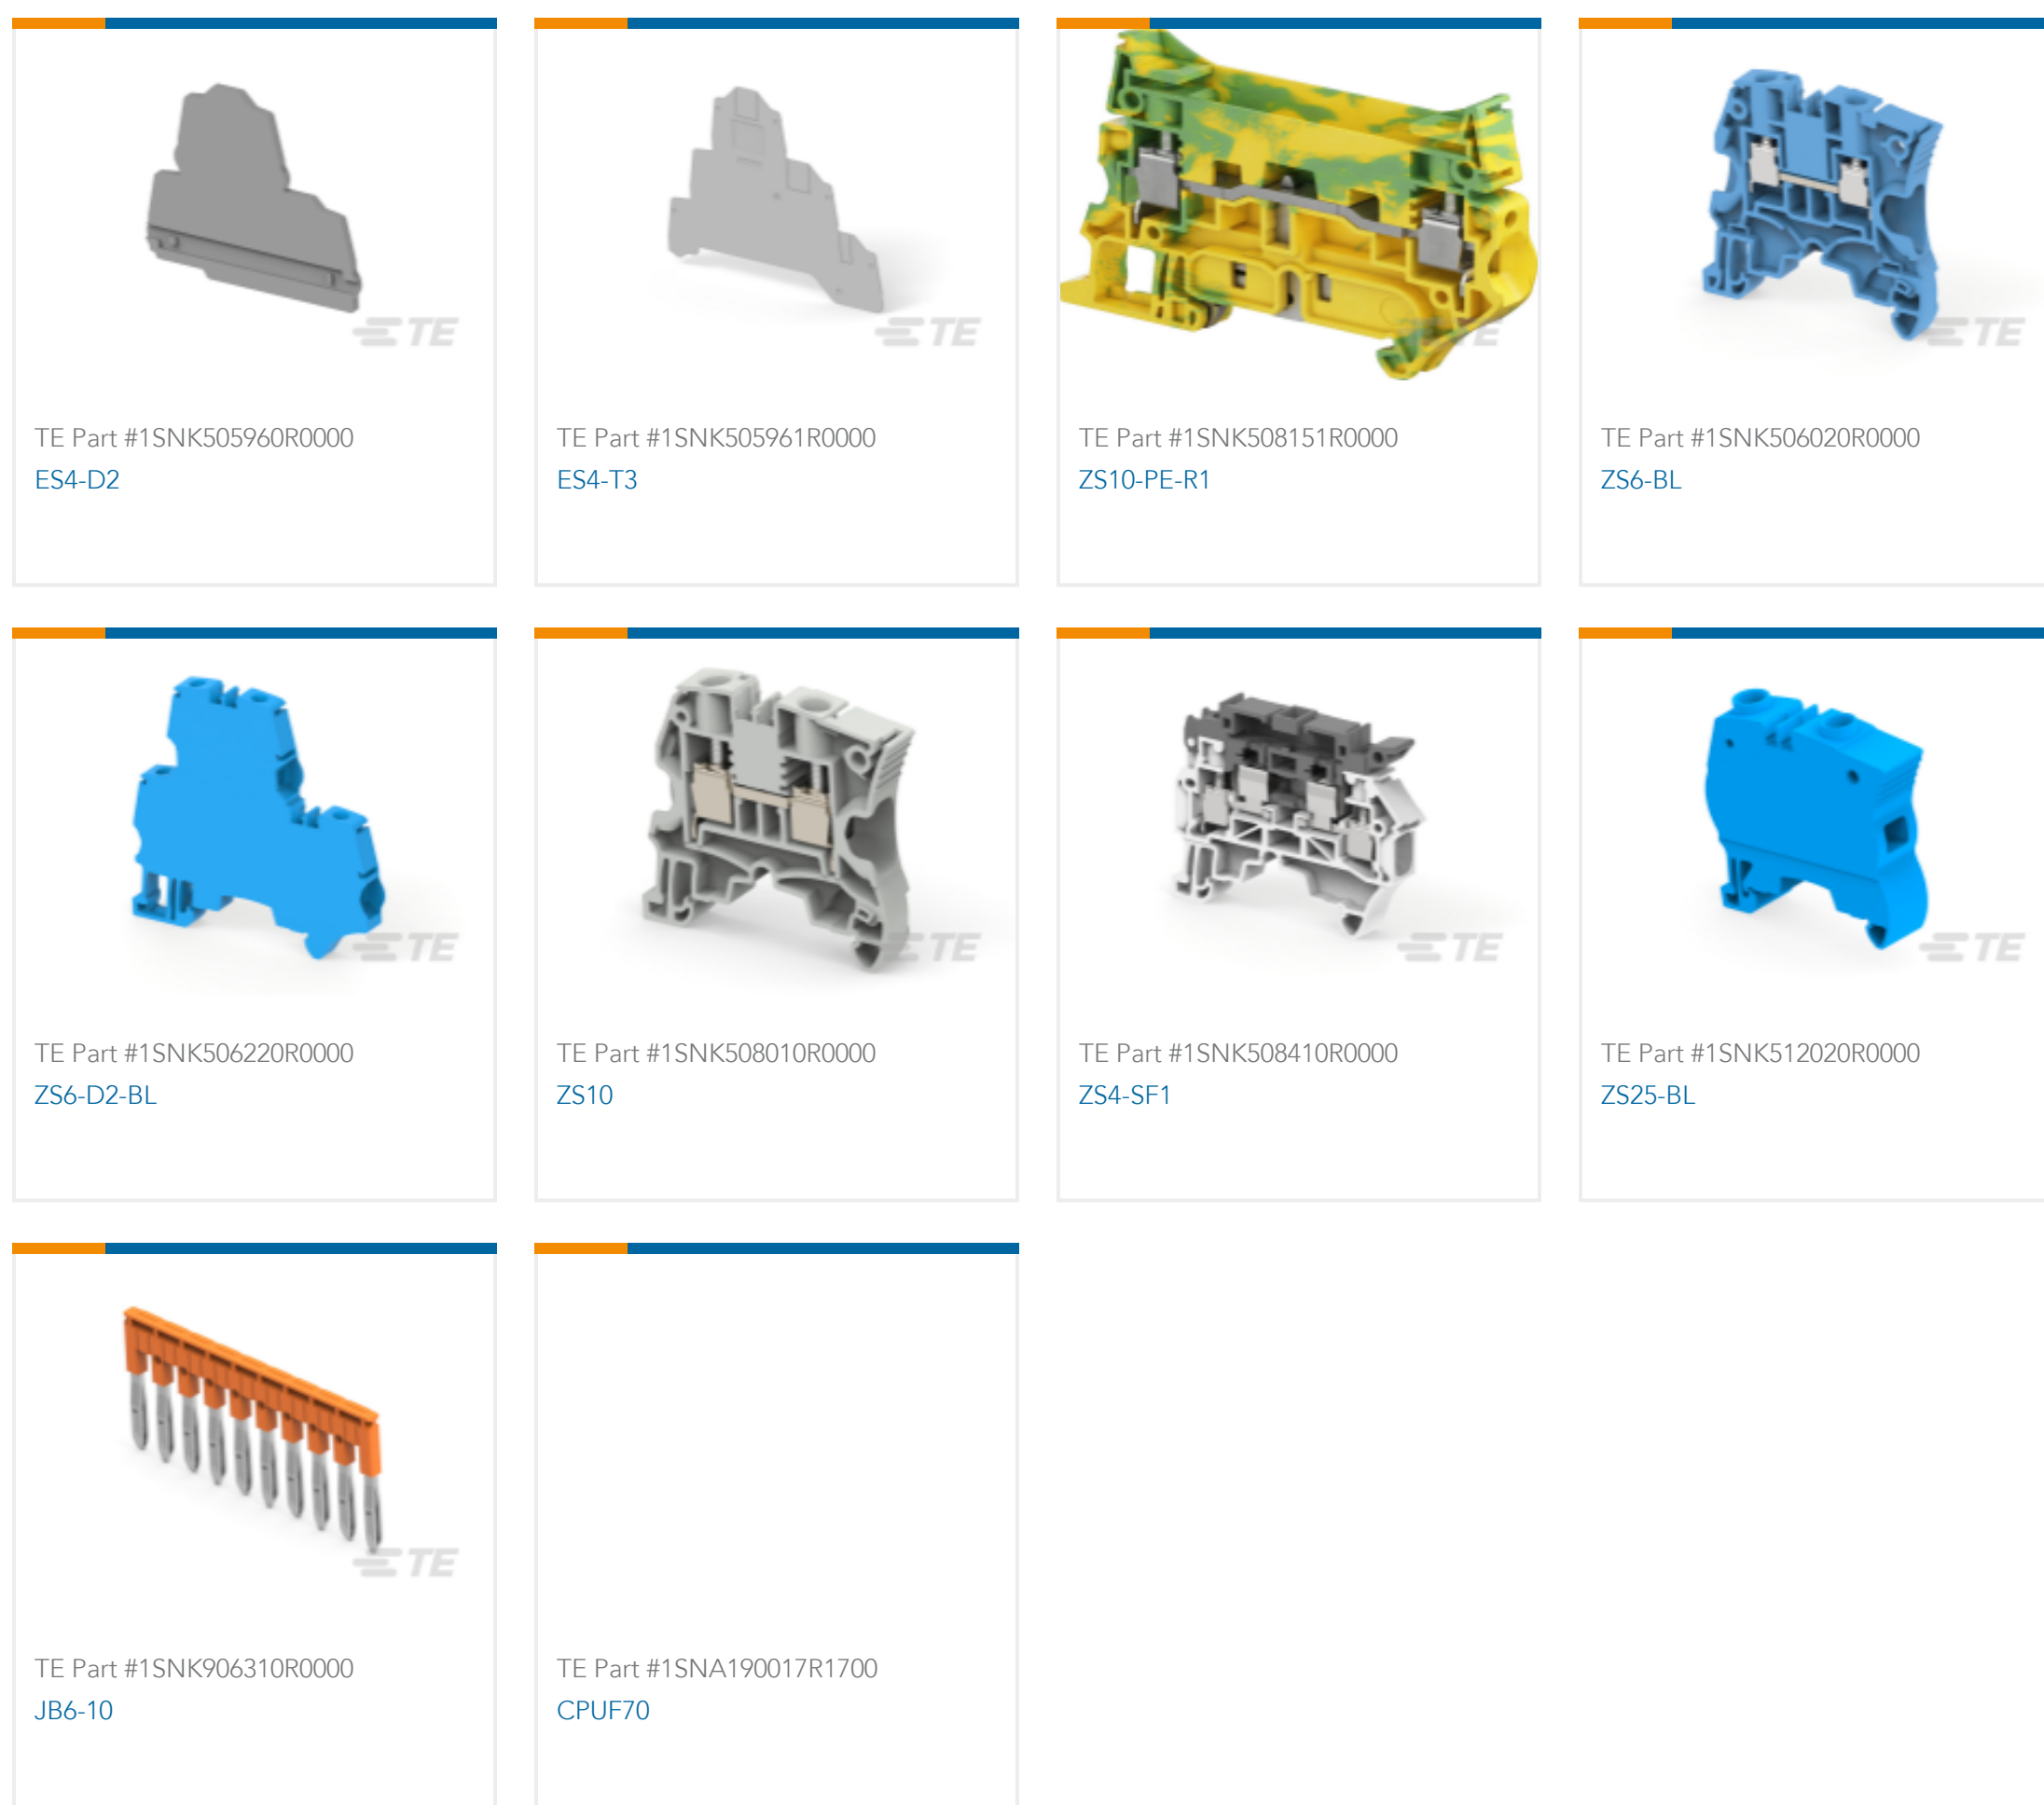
TE

TE Part #1SNK505960R0000
ES4-D2

TE

TE Part #1SNK505961R0000
ES4-T3

TE

TE Part #1SNK508151R0000
ZS10-PE-R1

TE

TE Part #1SNK506020R0000
ZS6-BL

TE

TE Part #1SNK506220R0000
ZS6-D2-BL

TE

TE Part #1SNK508010R0000
ZS10

TE

TE Part #1SNK508410R0000
ZS4-SF1

TE

TE Part #1SNK512020R0000
ZS25-BL

TE

TE Part #1SNK906310R0000
JB6-10

TE Part #1SNA190017R1700
CPUF70